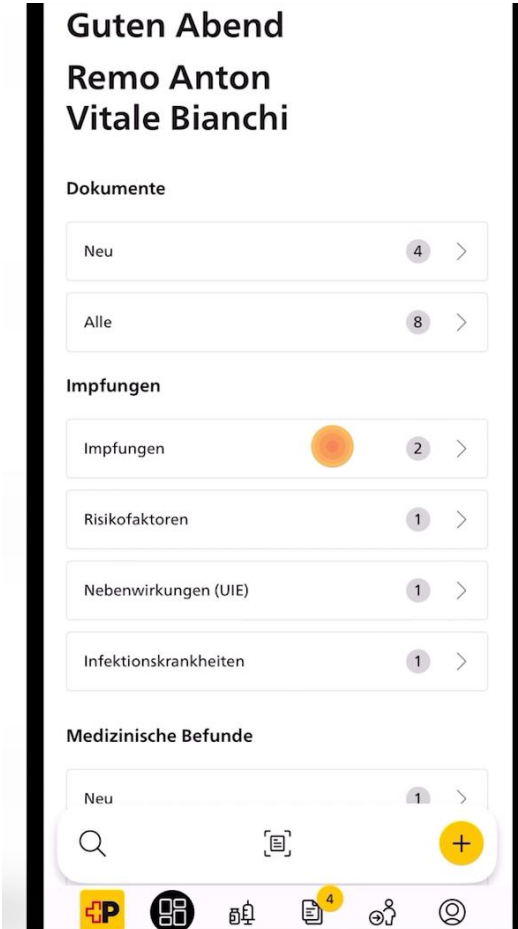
Guten Abend
Remo Anton
Vitale Bianchi

Dokumente

Neu 4 >

Alle 8 >

Impfungen

Impfungen 2 >

Risikofaktoren 1 >

Nebenwirkungen (UIE) 1 >

Infektionskrankheiten 1 >

Medizinische Befunde

Neu 1 >

+

4